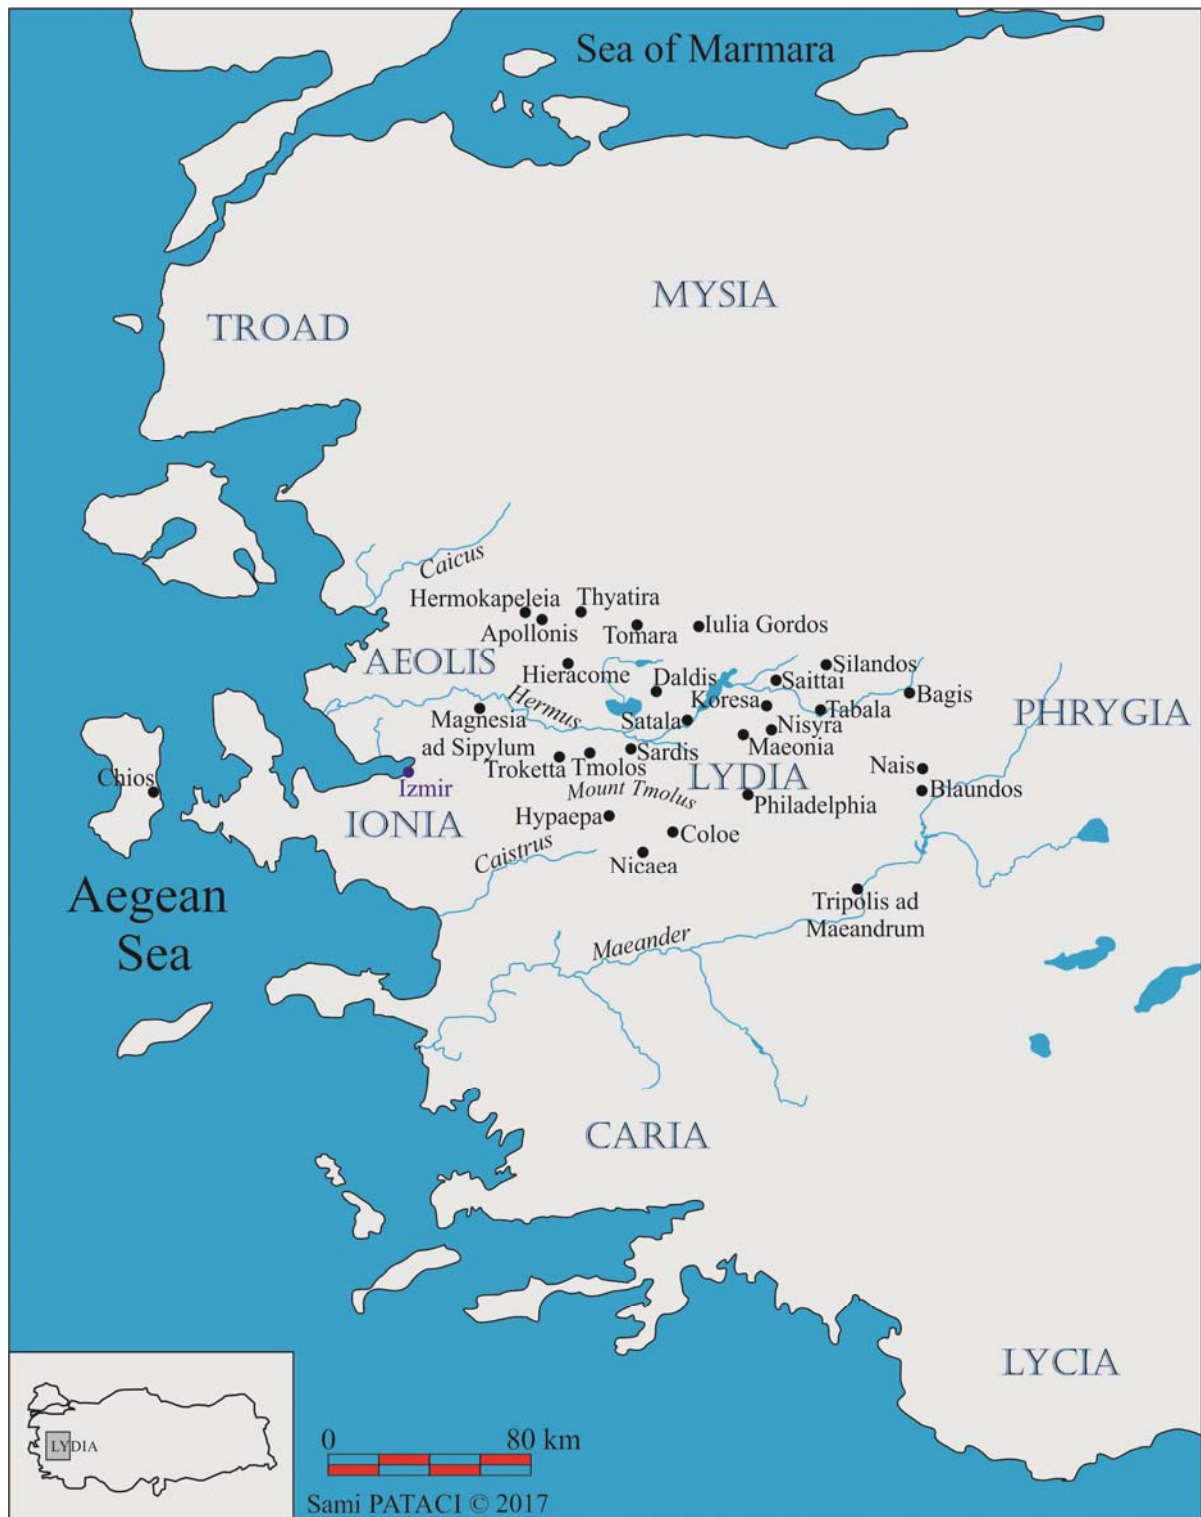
Sea of Marmara

MYSIA

TROAD

Caicus

Hermokapeleia

Thyatira

Apollonis

Tomara

Iulia Gordos

AEOLIS

Hieracome

Daldis

Silandos

Saittai

Bagis

Hermus

Koresa

Tabala

PHRYGIA

Magnesia ad Sipylum

Satala

Nisyra

Maeonia

Sardis

Chios

Izmir

Troketta

Tmolos

LYDIA

Nais

Blaundos

Mount Tmolus

Philadelphia

IONIA

Hypaepa

Coloe

Caistrus

Nicaea

Aegean Sea

Tripolis ad Maeandrum

Maeander

CARIA

LYCIA

LYDIA

0

80 km

Sami PATACI © 2017